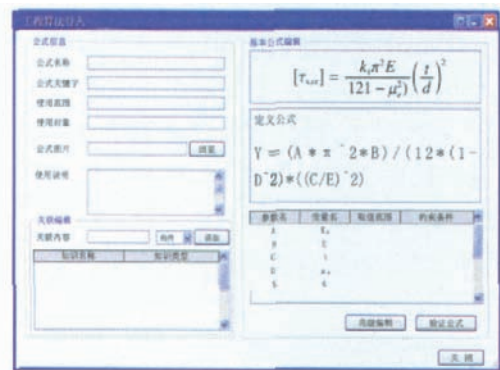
工程算法导入

公式信息

公式名称

公式关键字

使用范围

使用对象

公式图片

浏览

使用说明

关联编辑

关联内容

添加

知识名称

知识类型

基本公式编辑

$[\tau_{scr}] = \frac{k_s \pi^2 E}{121 - \mu_e^2)} \left(\frac{t}{d}\right)^2$

定义公式

Y = (A * π ^2*B)/(12*(1-D^2)*((C/E)^2)

| 参数名 | 变量名 | 取值范围 | 约束条件 |
|---|---|---|---|
| A | $k_s$ | | |
| B | E | | |
| C | t | | |
| D | $\mu_e$ | | |
| E | d | | |

高级编辑

验证公式

关闭